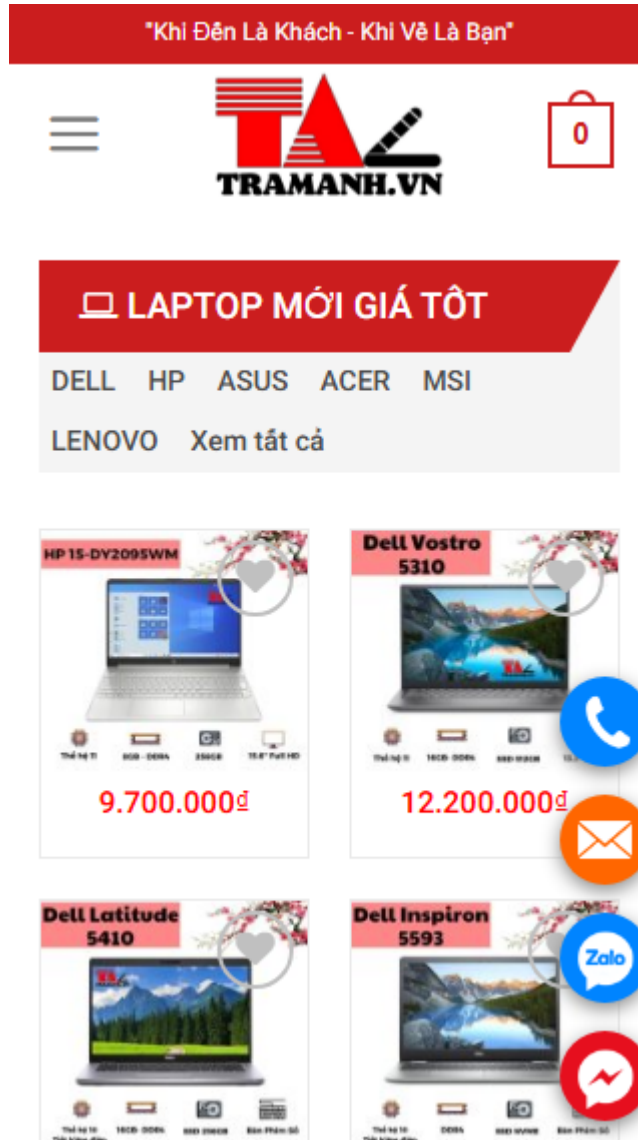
"Khi Đến Là Khách - Khi Về Là Bạn"

0

TRAMANH.VN

LAPTOP MỚI GIÁ TỐT

DELL HP ASUS ACER MSI LENOVO Xem tất cả

HP 15-DY2095WM

Thế hệ 11 8GB - DDR4 256GB 15.6" Full HD

9.700.000đ

Dell Vostro 5310

Thế hệ 11 16GB DDR4 SSD 512GB

12.200.000đ

Dell Latitude 5410

Dell Inspiron 5593

Zalo